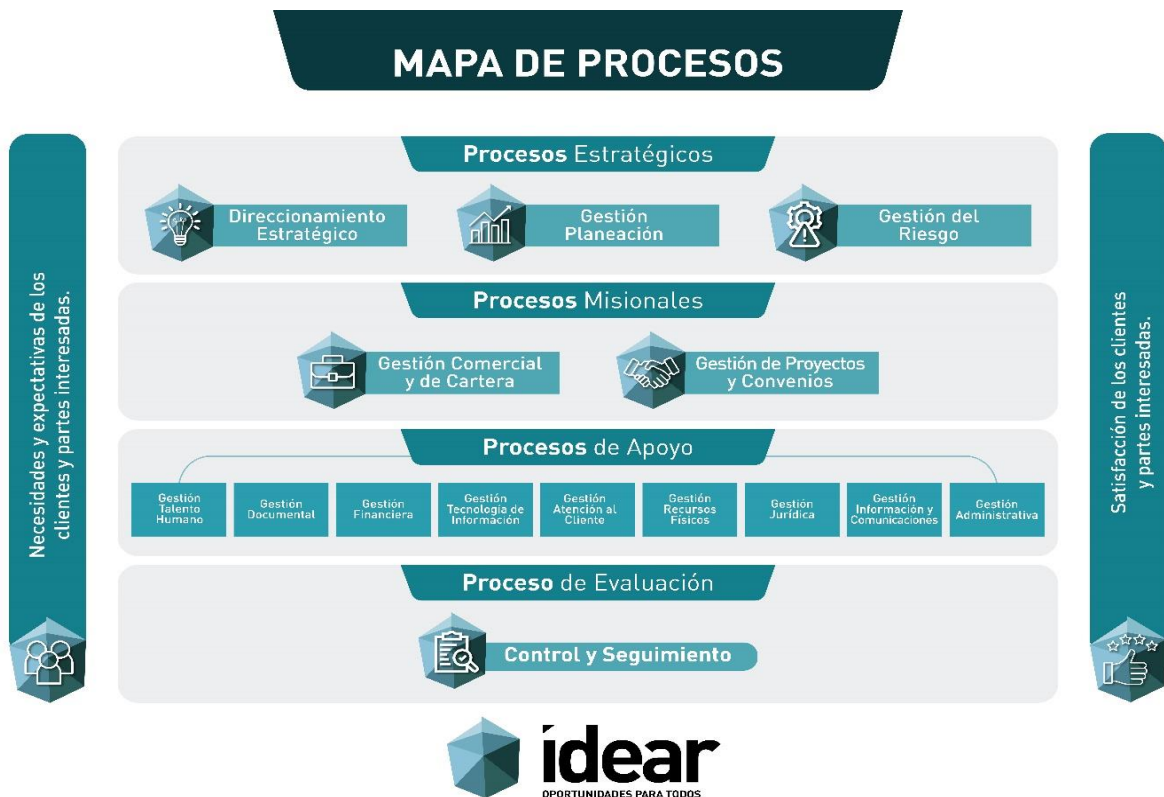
MAPA DE PROCESOS

Necesidades y expectativas de los clientes y partes interesadas.

Procesos Estratégicos

Direccionamiento Estratégico

Gestión Planeación

Gestión del Riesgo

Procesos Misionales

Gestión Comercial y de Cartera

Gestión de Proyectos y Convenios

Procesos de Apoyo

Gestión Talento Humano

Gestión Documental

Gestión Financiera

Gestión Tecnología de Información

Gestión Atención al Cliente

Gestión Recursos Físicos

Gestión Jurídica

Gestión Información y Comunicaciones

Gestión Administrativa

Proceso de Evaluación

Control y Seguimiento

Satisfacción de los clientes y partes interesadas.

idear
OPORTUNIDADES PARA TODOS